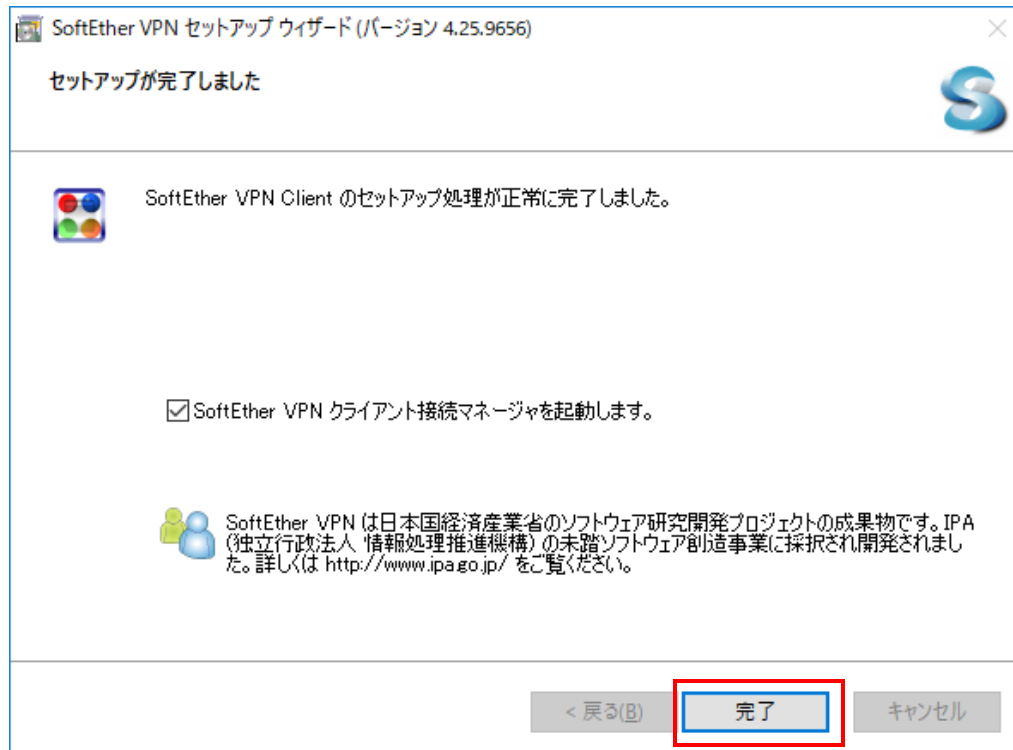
SoftEther VPN セットアップ ウィザード (バージョン 4.25.9656)

セットアップが完了しました

SoftEther VPN Client のセットアップ処理が正常に完了しました。

☑ SoftEther VPN クライアント接続マネージャを起動します。

SoftEther VPN は日本国経済産業省のソフトウェア研究開発プロジェクトの成果物です。IPA (独立行政法人 情報処理推進機構) の未踏ソフトウェア創造事業に採択され開発されました。詳しくは http://www.ipa.go.jp/ をご覧ください。

< 戻る(B)　完了　キャンセル